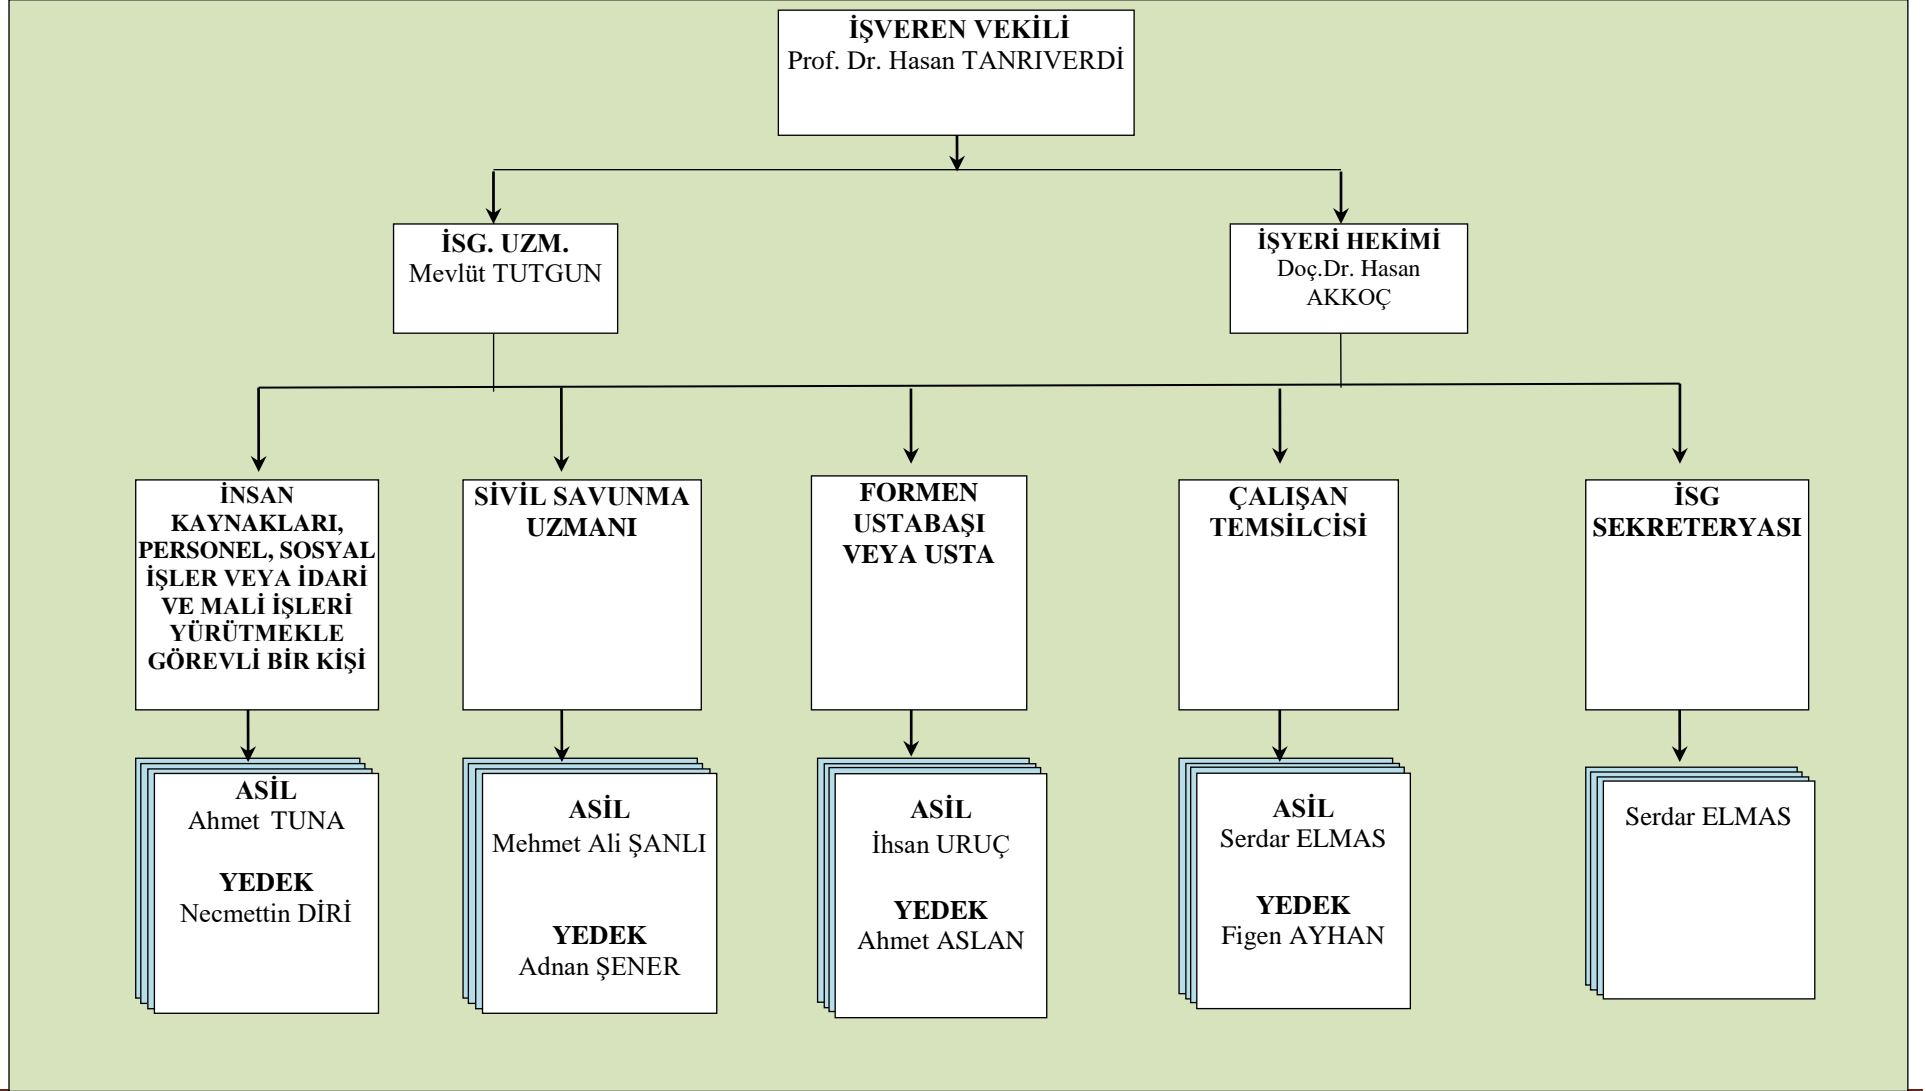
İŞVEREN VEKİLİ
Prof. Dr. Hasan TANRIVERDİ

İSG. UZM.
Mevlüt TUTGUN

İŞYERİ HEKİMİ
Doç.Dr. Hasan AKKOÇ

İNSAN KAYNAKLARI, PERSONEL, SOSYAL İŞLER VEYA İDARİ VE MALİ İŞLERİ YÜRÜTMEKLE GÖREVLİ BİR KİŞİ

SİVİL SAVUNMA UZMANI

FORMEN USTABAŞI VEYA USTA

ÇALIŞAN TEMSİLCİSİ

İSG SEKRETERYASI

ASİL
Ahmet TUNA

YEDEK
Necmettin DİRİ

ASİL
Mehmet Ali ŞANLI

YEDEK
Adnan ŞENER

ASİL
İhsan URUÇ

YEDEK
Ahmet ASLAN

ASİL
Serdar ELMAS

YEDEK
Figen AYHAN

Serdar ELMAS